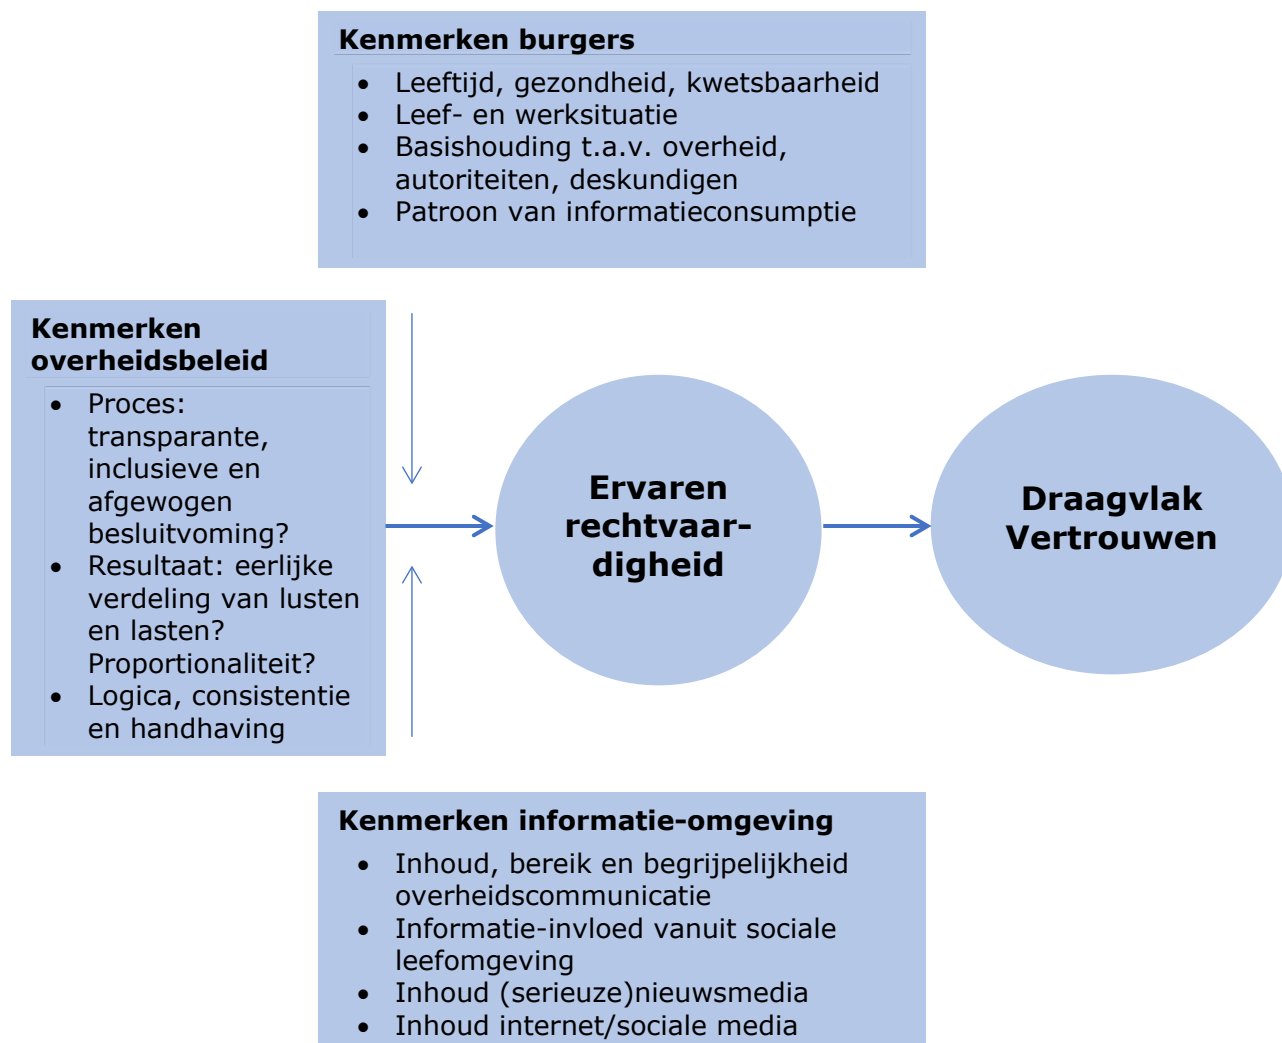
**Kenmerken burgers**

- Leeftijd, gezondheid, kwetsbaarheid
- Leef- en werksituatie
- Basishouding t.a.v. overheid, autoriteiten, deskundigen
- Patroon van informatieconsumptie

**Kenmerken overheidsbeleid**

- Proces: transparante, inclusieve en afgewogen besluitvoming?
- Resultaat: eerlijke verdeling van lusten en lasten? Proportionaliteit?
- Logica, consistentie en handhaving

**Ervaren rechtvaardigheid**

**Draagvlak Vertrouwen**

**Kenmerken informatie-omgeving**

- Inhoud, bereik en begrijpelijkheid overheidscommunicatie
- Informatie-invloed vanuit sociale leefomgeving
- Inhoud (serieuze)nieuwsmedia
- Inhoud internet/sociale media